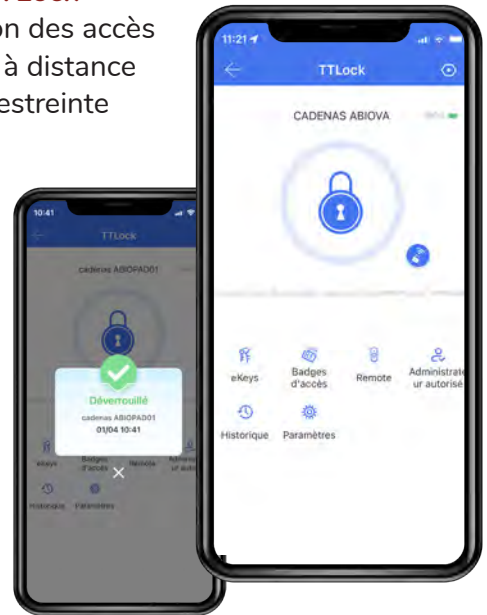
on des accès
à distance
estreinte

11:21
TTLock
CADENAS ABIOVA
eKeys
Badges d'accès
Remote
Administrateur autorisé
Historique
Paramètres

10:41
TTLock
cadenas ABIOPAD01
Déverrouillé
cadenas ABIOPAD01
01/04 10:41
eKeys
Badges d'accès
Remote
Administrateur autorisé
Historique
Paramètres